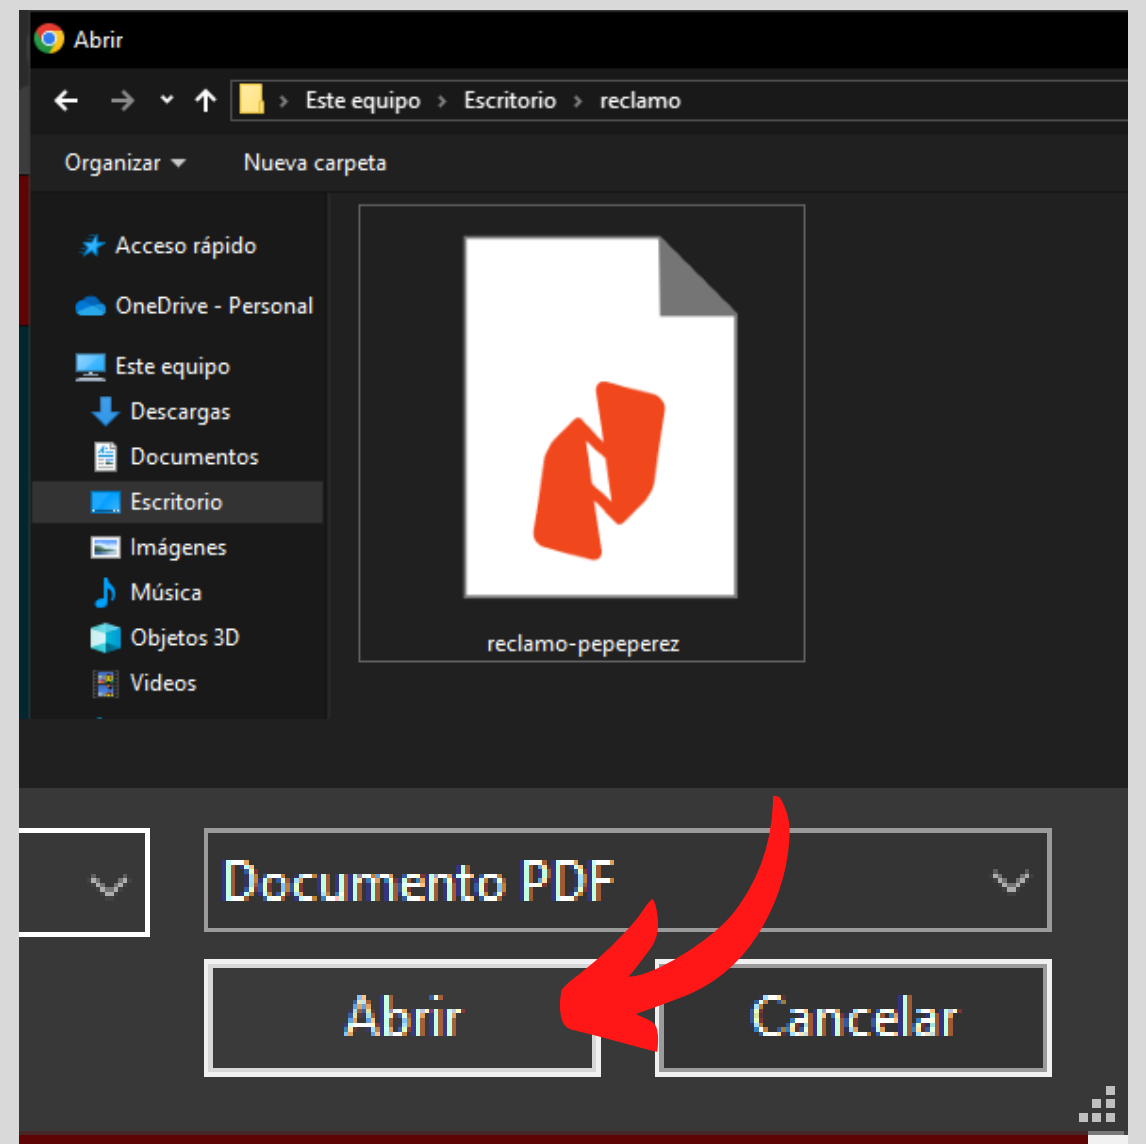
Abrir

Este equipo › Escritorio › reclamo

Organizar ▾ Nueva carpeta

Acceso rápido
OneDrive - Personal
Este equipo
Descargas
Documentos
Escritorio
Imágenes
Música
Objetos 3D
Videos

reclamo-pepeperez

Documento PDF

Abrir

Cancelar